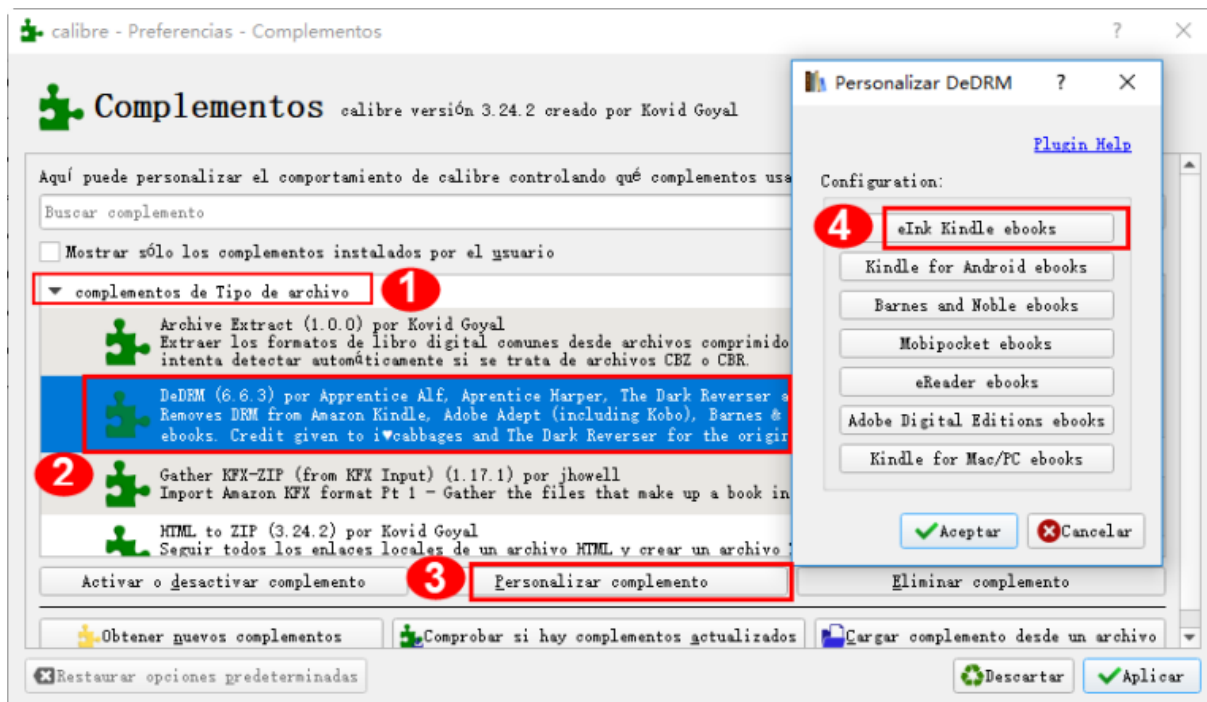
calibre - Preferencias - Complementos

? ✕

Complementos calibre versión 3.24.2 creado por Kovid Goyal

Aquí puede personalizar el comportamiento de calibre controlando qué complementos usa

Buscar complemento

Mostrar sólo los complementos instalados por el usuario

complementos de Tipo de archivo

1

Archive Extract (1.0.0) por Kovid Goyal
Extraer los formatos de libro digital comunes desde archivos comprimido
intenta detectar automáticamente si se trata de archivos CBZ o CBR.

DeDRM (6.6.3) por Apprentice Alf, Aprentice Harper, The Dark Reverser
Removes DRM from Amazon Kindle, Adobe Adept (including Kobo), Barnes &
ebooks. Credit given to i♥cabbages and The Dark Reverser for the origi

2

Gather KFX-ZIP (from KFX Input) (1.17.1) por jhowell
Import Amazon KFX format Pt 1 - Gather the files that make up a book in

HTML to ZIP (3.24.2) por Kovid Goyal
Seguir todos los enlaces locales de un archivo HTML y crear un archivo

Activar o desactivar complemento

3

Personalizar complemento

Eliminar complemento

Obtener nuevos complementos

Comprobar si hay complementos actualizados

Cargar complemento desde un archivo

Restaurar opciones predeterminadas

Descartar

Aplicar

Personalizar DeDRM ? ✕

Plugin Help

Configuration:

4

eInk Kindle ebooks

Kindle for Android ebooks

Barnes and Noble ebooks

Mobipocket ebooks

eReader ebooks

Adobe Digital Editions ebooks

Kindle for Mac/PC ebooks

Aceptar

Cancelar